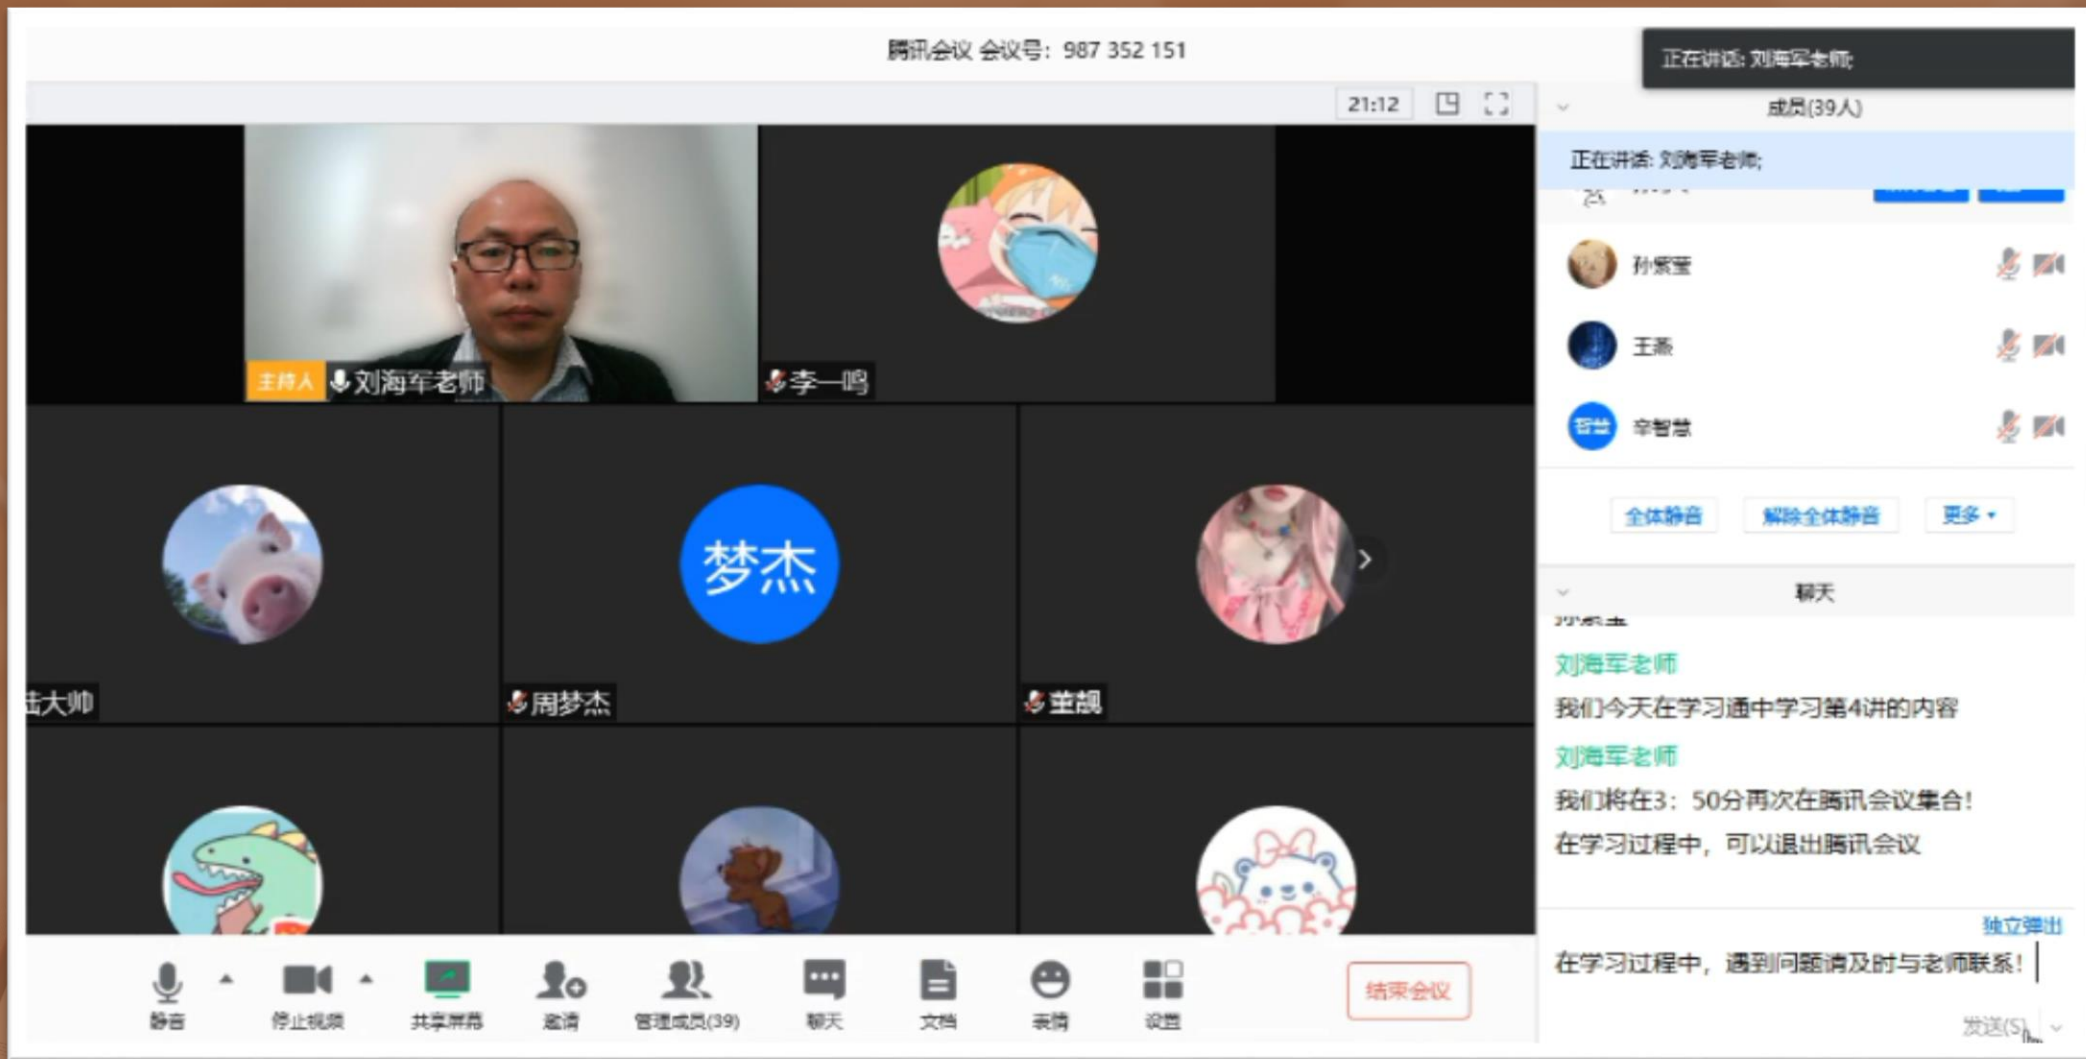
腾讯会议 会议号：987 352 151

正在讲话：刘海军老师;

21:12

成员(39人)

正在讲话：刘海军老师;

主持人 刘海军老师

李一鸣

孙紫萱

王燕

智慧

辛智慧

全体静音

解除全体静音

更多

梦杰

大帅

周梦杰

董靓

聊天

刘海军老师

我们今天在学习通中学习第4讲的内容

刘海军老师

我们将在3：50分再次在腾讯会议集合！

在学习过程中，可以退出腾讯会议

独立弹出

在学习过程中，遇到问题请及时与老师联系！

发送(S)

静音

停止视频

共享屏幕

邀请

管理成员(39)

聊天

文档

表情

设置

结束会议